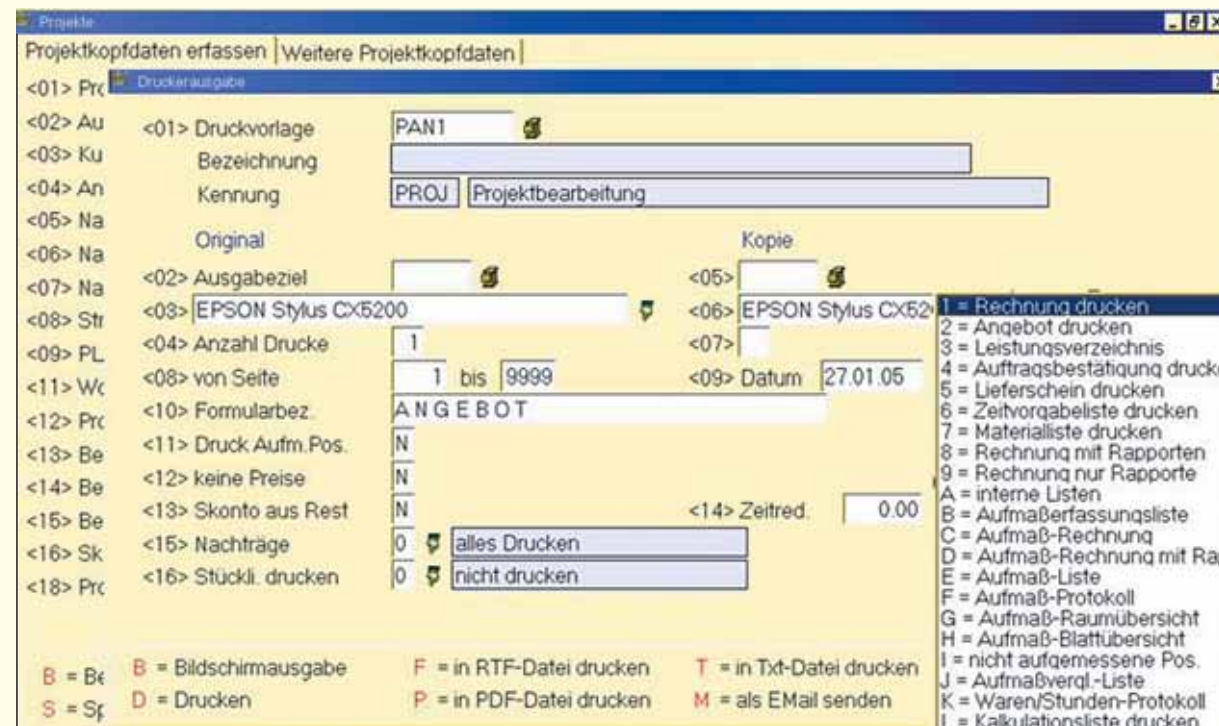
Projekte

Projektkopfdaten erfassen | Weitere Projektkopfdaten

<01> Pro
<02> Au
<03> Ku
<04> An
<05> Na
<06> Na
<07> Na
<08> Str
<09> PL
<11> Wo
<12> Pro
<13> Be
<14> Be
<15> Be
<16> Sk
<18> Pro

B = Be
S = Sp

Druckerausgabe

<01> Druckvorlage PAN1
Bezeichnung
Kennung PROJ Projektbearbeitung

Original

<02> Ausgabeziel
<03> EPSON Stylus CX5200
<04> Anzahl Drucke 1
<08> von Seite 1 bis 9999
<10> Formularbez. ANGEBOT
<11> Druck Aufm.Pos. N
<12> keine Preise N
<13> Skonto aus Rest N
<15> Nachträge 0 alles Drucken
<16> Stückli. drucken 0 nicht drucken

Kopie

<05>
<06> EPSON Stylus CX52
<07>
<09> Datum 27.01.05
<14> Zeitred. 0.00

1 = Rechnung drucken
2 = Angebot drucken
3 = Leistungsverzeichnis
4 = Auftragsbestätigung drucke
5 = Lieferschein drucken
6 = Zeitvorgabeliste drucken
7 = Materialliste drucken
8 = Rechnung mit Rapporten
9 = Rechnung nur Rapporte
A = interne Listen
B = Aufmaßerfassungsliste
C = Aufmaß-Rechnung
D = Aufmaß-Rechnung mit Ra
E = Aufmaß-Liste
F = Aufmaß-Protokoll
G = Aufmaß-Raumübersicht
H = Aufmaß-Blattübersicht
I = nicht aufgemessene Pos.
J = Aufmaßvergl.-Liste
K = Waren/Stunden-Protokoll
L = Kalkulationsliste drucken

B = Bildschirmausgabe
F = in RTF-Datei drucken
T = in Txt-Datei drucken
D = Drucken
P = in PDF-Datei drucken
M = als EMail senden